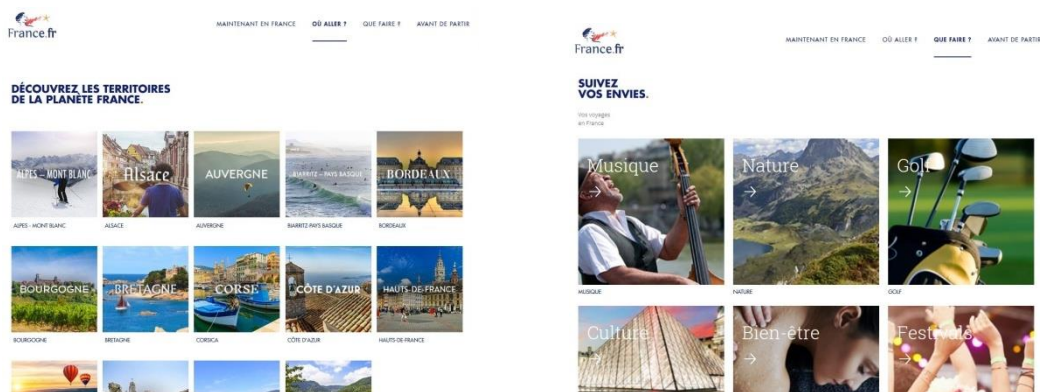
France.fr

MAINTENANT EN FRANCE   OÙ ALLER ?   QUE FAIRE ?   AVANT DE PARTIR

DÉCOUVREZ LES TERRITOIRES DE LA PLANÈTE FRANCE.

ALPES – MONT BLANC
ALPES - MONT BLANC

Alsace
ALSACE

AUVERGNE
AUVERGNE

BIARRITZ – PAYS BASQUE
BIARRITZ-PAYS BASQUE

BORDEAUX
BORDEAUX

BOURGOGNE
BOURGOGNE

BRETAGNE
BRETAGNE

CORSE
CORSICA

CÔTE D'AZUR
CÔTE D'AZUR

HAUTS-DE-FRANCE
HAUTS-DE-FRANCE

France.fr

MAINTENANT EN FRANCE   OÙ ALLER ?   QUE FAIRE ?   AVANT DE PARTIR

SUIVEZ VOS ENVIES.

Vos voyages en France

Musique →
MUSIQUE

Nature →
NATURE

Golf →
GOLF

Culture →

Bien-être →

Festivals →